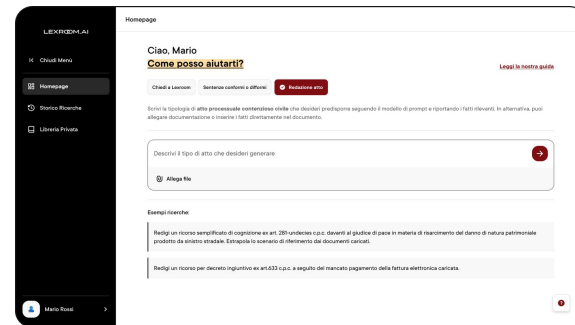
LEXROOM.AI

Chiudi Menù

Homepage

Storico Ricerche

Libreria Privata

Mario Rossi

Homepage

Ciao, Mario
Come posso aiutarti?

Leggi la nostra guida

Chiedi a Lexroom
Sentenze conformi o difformi
Redazione atto

Scrivi la tipologia di atto processuale contenzioso civile che desideri predisporre seguendo il modello di prompt e riportando i fatti rilevanti. In alternativa, puoi allegare documentazione e inserire i fatti direttamente nel documento.

Descrivi il tipo di atto che desideri generare

Allega file

Esempi ricerche:

Redigi un ricorso semplificato di cognizione ex art. 281-undecies c.p.c. davanti al giudice di pace in materia di risarcimento del danno di natura patrimoniale prodotto da sinistro stradale. Estrapola lo scenario di riferimento dai documenti caricati.

Redigi un ricorso per decreto ingiuntivo ex art.633 c.p.c. a seguito del mancato pagamento della fattura elettronica caricata.